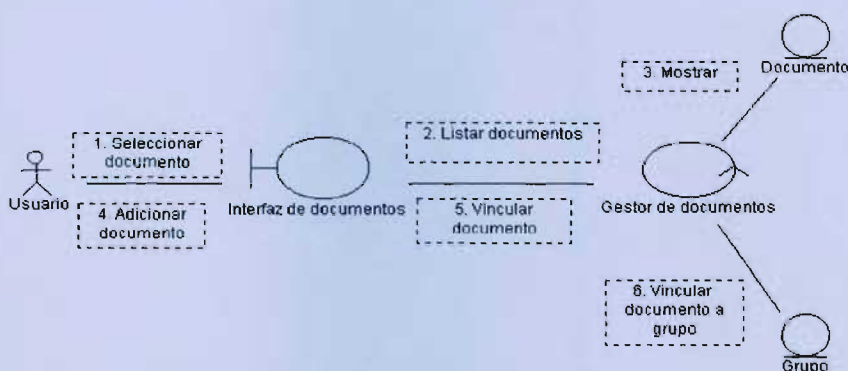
3. Mostrar

Documento

1. Seleccionar documento

2. Listar documentos

Usuario

4. Adicionar documento

Interfaz de documentos

5. Vincular documento

Gestor de documentos

6. Vincular documento a grupo

Grupo